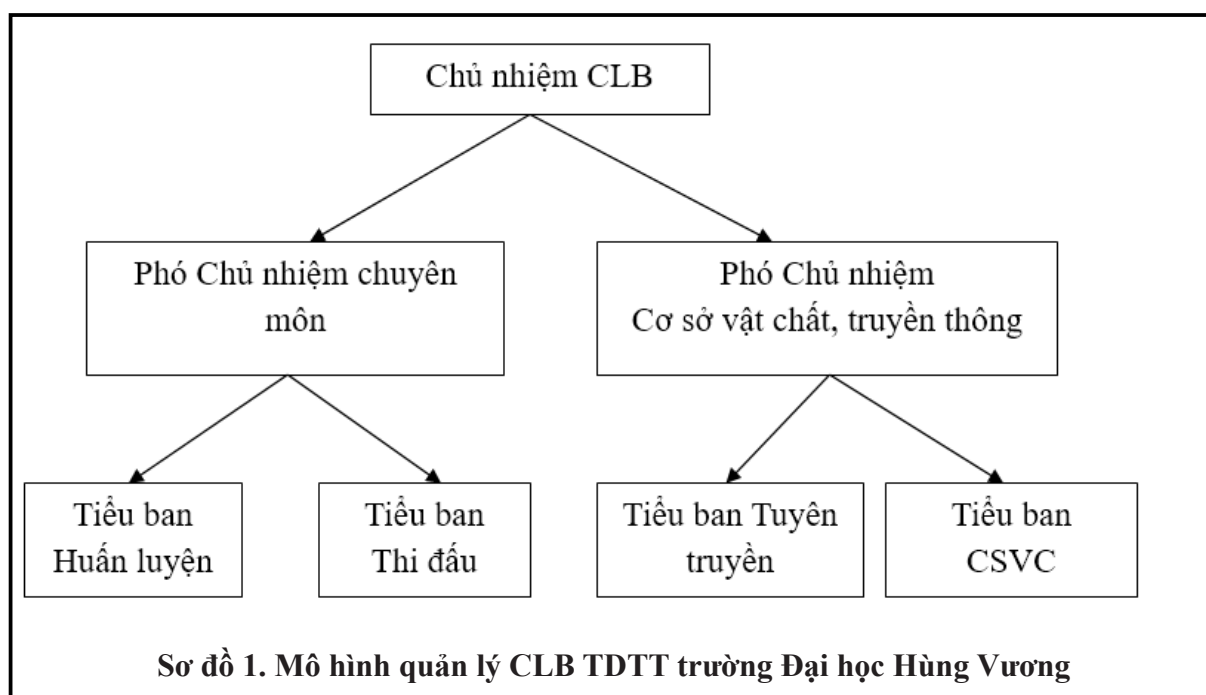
Chủ nhiệm CLB

Phó Chủ nhiệm chuyên môn

Phó Chủ nhiệm
Cơ sở vật chất, truyền thông

Tiểu ban
Huấn luyện

Tiểu ban
Thi đấu

Tiểu ban Tuyên truyền

Tiểu ban
CSVC

Sơ đồ 1. Mô hình quản lý CLB TDTT trường Đại học Hùng Vương